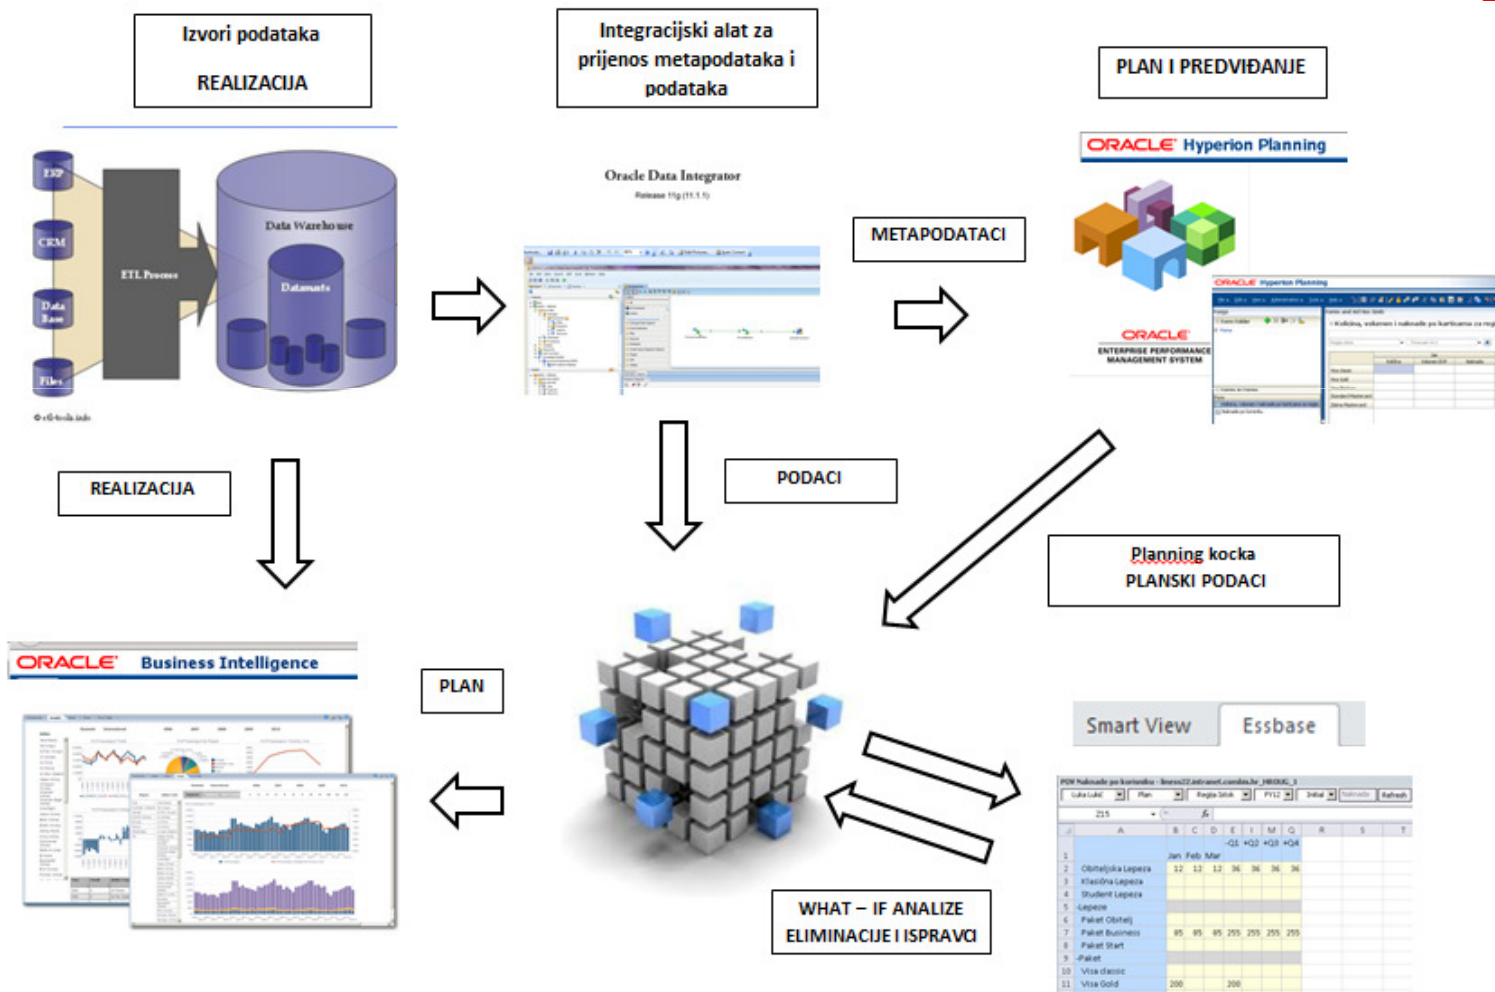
Izvori podataka

REALIZACIJA

Integracijski alat za prijenos metapodataka i podataka

PLAN I PREDVIĐANJE

ERP

CRM

Data Base

Files

ETL Process

Data Warehouse

Datamarts

© etl-tools.info

Oracle Data Integrator

Release 11g (11.1.1)

METAPODATACI

ORACLE Hyperion Planning

ORACLE

ENTERPRISE PERFORMANCE MANAGEMENT SYSTEM

ORACLE Hyperion Planning

REALIZACIJA

PODACI

Planning kocka
PLANSKI PODACI

ORACLE Business Intelligence

PLAN

Smart View

Essbase

WHAT – IF ANALIZE
ELIMINACIJE I ISPRAVCI

| | A | B | C | D | E | I | M | Q |
|---|---|---|---|---|---|---|---|---|
| | | | | | -Q1 | +Q2 | +Q3 | +Q4 |
| 1 | | Jan | Feb | Mar | | | | |
| 2 | Obiteljska Lepeza | 12 | 12 | 12 | 36 | 36 | 36 | 36 |
| 3 | Klasična Lepeza | | | | | | | |
| 4 | Student Lepeza | | | | | | | |
| 5 | -Lepeze | | | | | | | |
| 6 | Paket Obitelj | | | | | | | |
| 7 | Paket Business | 85 | 85 | 85 | 255 | 255 | 255 | 255 |
| 8 | Paket Start | | | | | | | |
| 9 | -Paket | | | | | | | |
| 10 | Visa classic | | | | | | | |
| 11 | Visa Gold | 200 | | | 200 | | | |